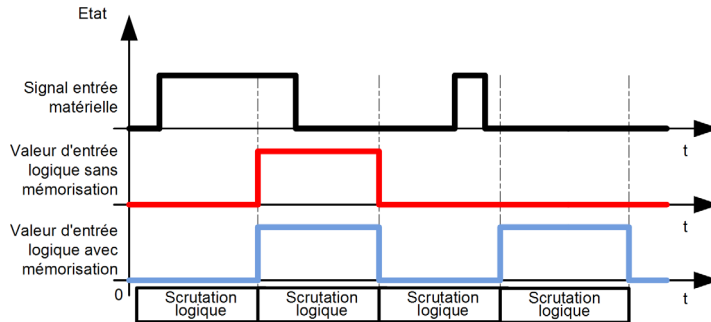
Etat

Signal entrée matérielle

t

Valeur d'entrée logique sans mémorisation

t

Valeur d'entrée logique avec mémorisation

t

0

t

| Scrutation logique | Scrutation logique | Scrutation logique | Scrutation logique |
|---|---|---|---|